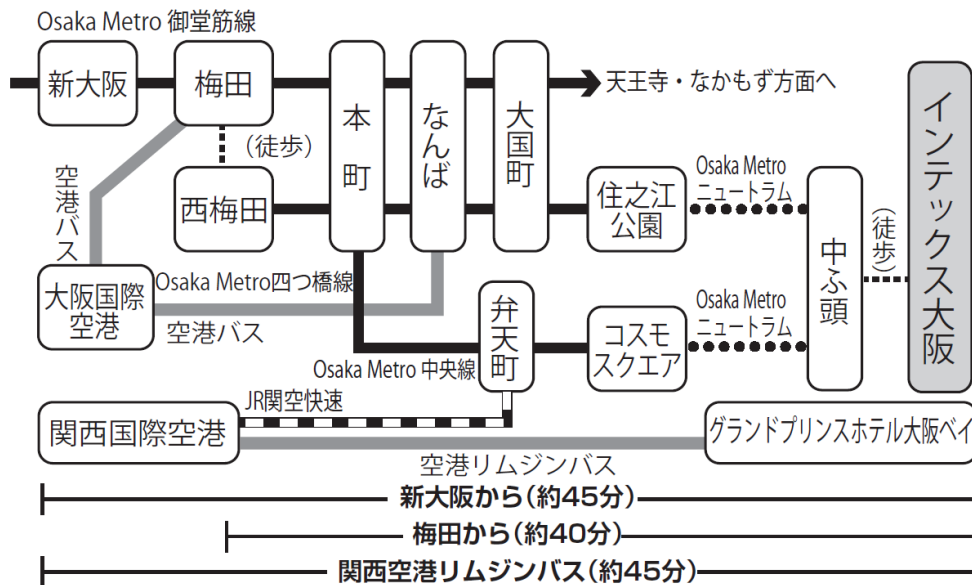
Osaka Metro 御堂筋線

新大阪

梅田

本町

なんば

大国町

天王寺・なかもず方面へ

インテックス大阪

(徒歩)

西梅田

空港バス

住之江公園

Osaka Metro ニュートラム

中ふ頭

(徒歩)

大阪国際空港

Osaka Metro四つ橋線

空港バス

弁天町

コスモスクエア

Osaka Metro ニュートラム

Osaka Metro 中央線

JR関空快速

関西国際空港

グランドプリンスホテル大阪ベイ

空港リムジンバス

新大阪から(約45分)

梅田から(約40分)

関西空港リムジンバス(約45分)